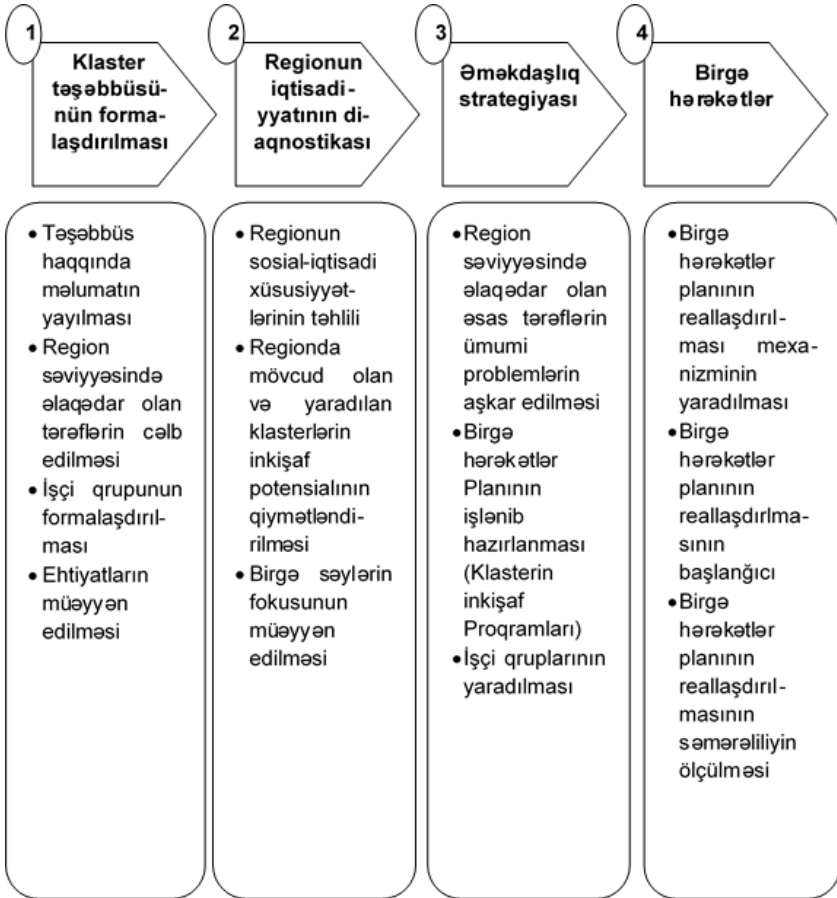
1

Klaster təşəbbüsünün formalaşdırılması

2

Regionun iqtisadiyyatının diaqnostikası

3

Əməkdaşlıq strategiyası

4

Birgə hərəkətlər

• Təşəbbüs haqqında məlumatın yayılması
• Region səviyyəsində əlaqədar olan tərəflərin cəlb edilməsi
• İşçi qrupunun formalaşdırılması
• Ehtiyatların müəyyən edilməsi

• Regionun sosial-iqtisadi xüsusiyyətlərinin təhlili
• Regionda mövcud olan və yaradılan klasterlərin inkişaf potensialının qiymətləndirilməsi
• Birgə səylərin fokusunun müəyyən edilməsi

• Region səviyyəsində əlaqədar olan əsas tərəflərin ümumi problemlərin aşkar edilməsi
• Birgə hərəkətlər Planının işlənib hazırlanması (Klasterin inkişaf Proqramları)
• İşçi qruplarının yaradılması

• Birgə hərəkətlər planının reallaşdırılması mexanizminin yaradılması
• Birgə hərəkətlər planının reallaşdırılmasının başlanğıcı
• Birgə hərəkətlər planının reallaşdırılmasının səmərəliliyin ölçülməsi